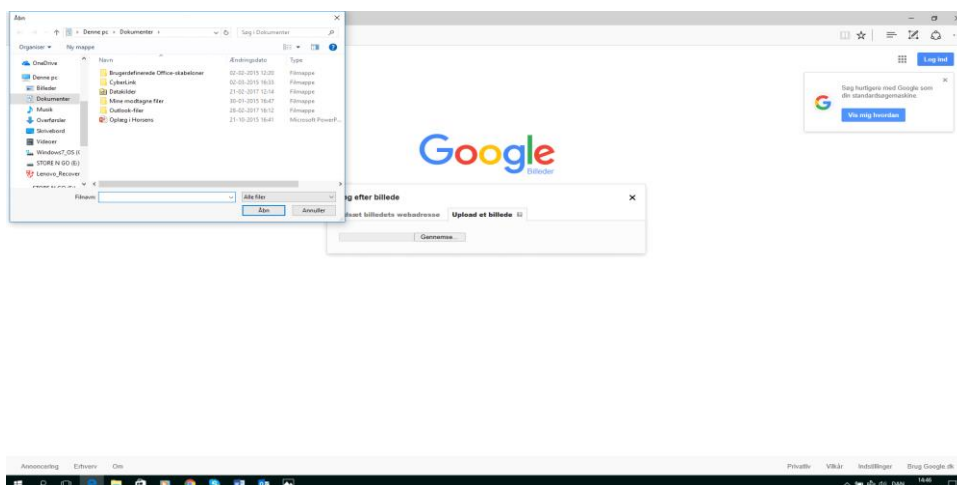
Åbn

Denne pc › Dokumenter ›

Søg i Dokumenter

Organiser ▾ Ny mappe

OneDrive
Denne pc
Billeder
Dokumenter
Musik
Overførsler
Skrivebord
Videoer
Windows7_OS (C
STORE N GO (E:)
Lenovo_Recover

| Navn | Ændringsdato | Type |
|---|---|---|
| Brugerdefinerede Office-skabeloner | 02-02-2015 12:20 | Filmappe |
| CyberLink | 02-03-2015 16:33 | Filmappe |
| Datakilder | 21-02-2017 12:14 | Filmappe |
| Mine modtagne filer | 30-01-2015 16:47 | Filmappe |
| Outlook-filer | 20-02-2017 16:12 | Filmappe |
| Oplæg i Horsens | 21-10-2015 16:41 | Microsoft PowerP... |

Filnavn:

Alle filer

Åbn

Annuller

Log ind

Søg hurtigere med Google som din standardsøgemaskine.

Vis mig hvordan

Google
Billeder

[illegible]g efter billede

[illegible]æt billedets webadresse

Upload et billede

Gennemse...

Annoncering Erhverv Om

Privatliv Vilkår Indstillinger Brug Google.dk

DAN 14:46